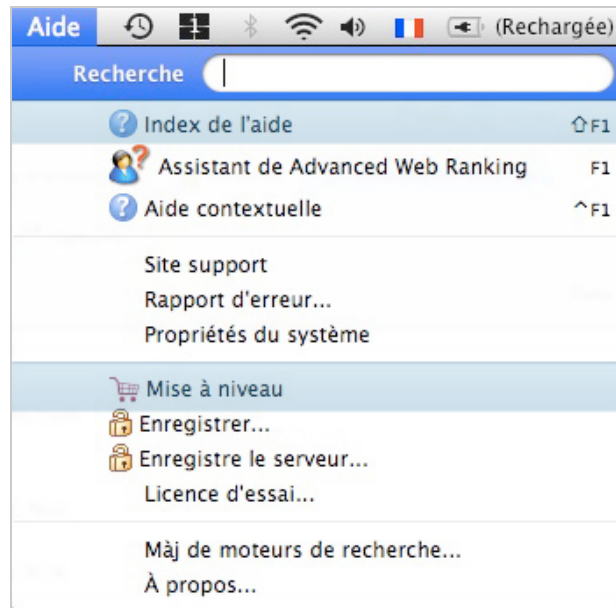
Aide (Rechargée)

Recherche

Index de l'aide ⇧F1
Assistant de Advanced Web Ranking F1
Aide contextuelle ^F1

Site support
Rapport d'erreur...
Propriétés du système

Mise à niveau
Enregistrer...
Enregistre le serveur...
Licence d'essai...

Màj de moteurs de recherche...
À propos...